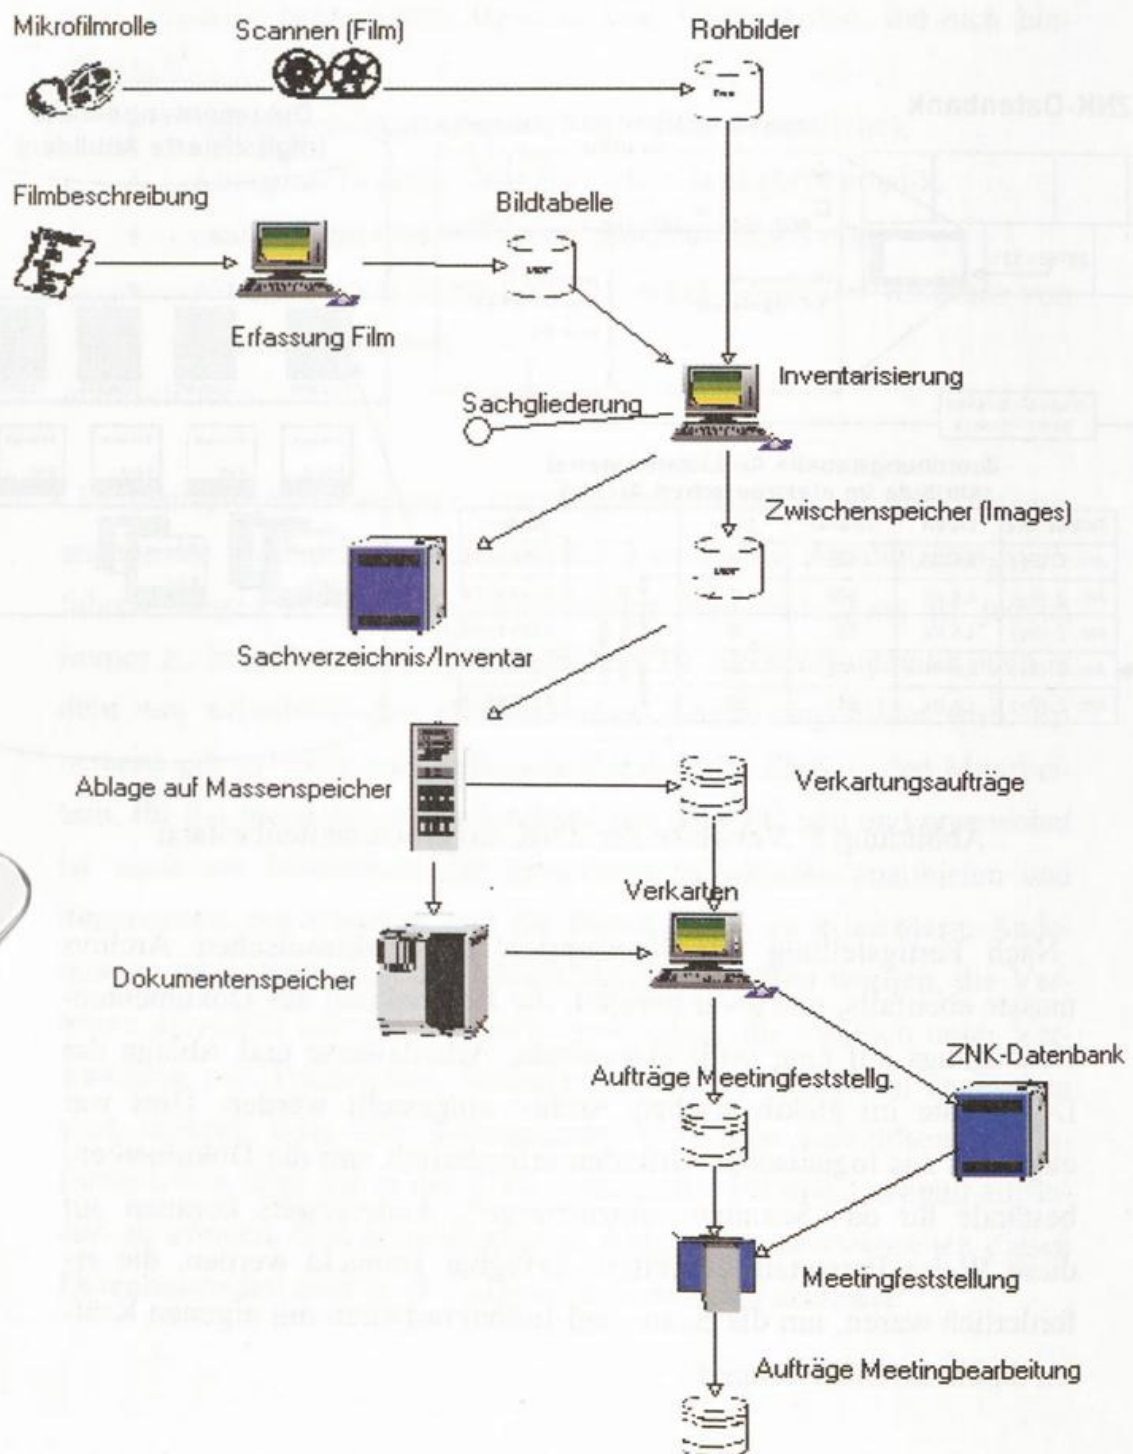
Mikrofilmrolle

Scannen (Film)

Rohbilder

Filmbeschreibung

Bildtabelle

Erfassung Film

Inventarisierung

Sachgliederung

Zwischenspeicher (Images)

Sachverzeichnis/Inventar

Ablage auf Massenspeicher

Verkartungsaufträge

Verkarten

Dokumentenspeicher

ZNK-Datenbank

Aufträge Meetingfeststellg.

Meetingfeststellung

Aufträge Meetingbearbeitung